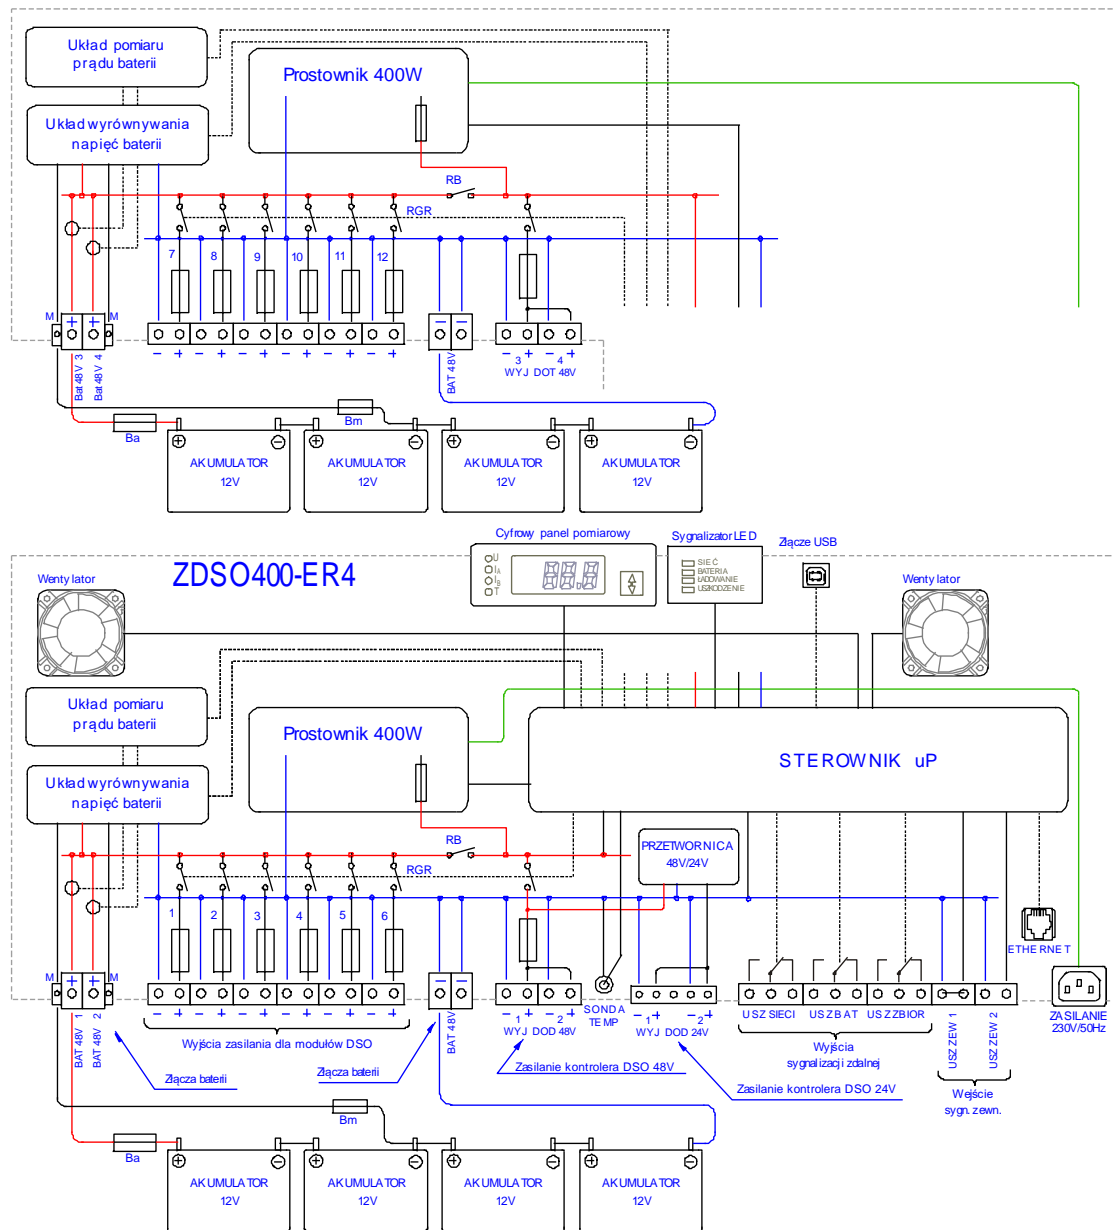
Układ pomiaru prądu baterii

Układ wyrównywania napięć baterii

Prostownik 400W

RB

RGR

7 8 9 10 11 12

M M

Bat 48V 3 Bat 48V 4

− + − + − + − + − + − +

BAT 48V

− 3 + − 4 +
WYJ DOT 48V

Ba

Bm

AKUMULATOR 12V

AKUMULATOR 12V

AKUMULATOR 12V

AKUMULATOR 12V

Cyfrowy panel pomiarowy

U
I_A
I_B
T

888

Sygnalizator LED

SIEĆ
BATERIA
ŁADOWANIE
USZKODZENIE

Złącze USB

Wentylator

ZDSO400-ER4

Wentylator

Układ pomiaru prądu baterii

Prostownik 400W

Układ wyrównywania napięć baterii

STEROWNIK uP

RB

RGR

PRZETWORNICA 48V/24V

1 2 3 4 5 6

ETHERNET

M M

− + − + − + − + − + − +

BAT 48V 1 BAT 48V 2

BAT 48V

− 1 + − 2 +
WYJ DOD 48V

SONDA TEMP

− 1 + − 2 +
WYJ DOD 24V

USZ SIECI USZ BAT USZ ZBIOR

USZ ZEW 1 USZ ZEW 2

ZASILANIE 230V/50Hz

Wyjścia zasilania dla modułów DSO

Złącza baterii

Złącza baterii

Zasilanie kontrolera DSO 48V

Zasilanie kontrolera DSO 24V

Wyjścia sygnalizacji zdalnej

Wejście sygn. zewn.

Bm

Ba

AKUMULATOR 12V

AKUMULATOR 12V

AKUMULATOR 12V

AKUMULATOR 12V